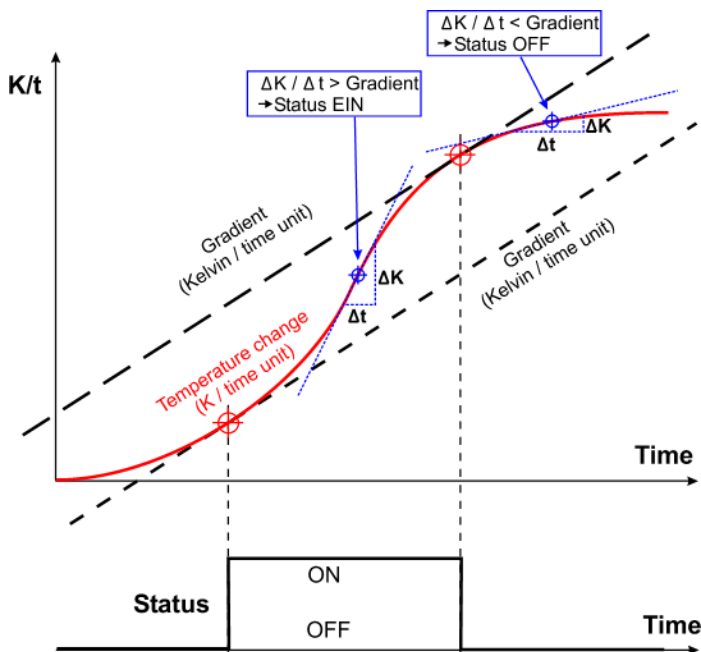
ΔK / Δ t < Gradient
➔Status OFF

K/t

ΔK / Δ t > Gradient
➔Status EIN

ΔK

Δt

Gradient
(Kelvin / time unit)

ΔK

Δt

Gradient
(Kelvin / time unit)

Temperature change
(K / time unit)

Time

ON

Status

OFF

Time